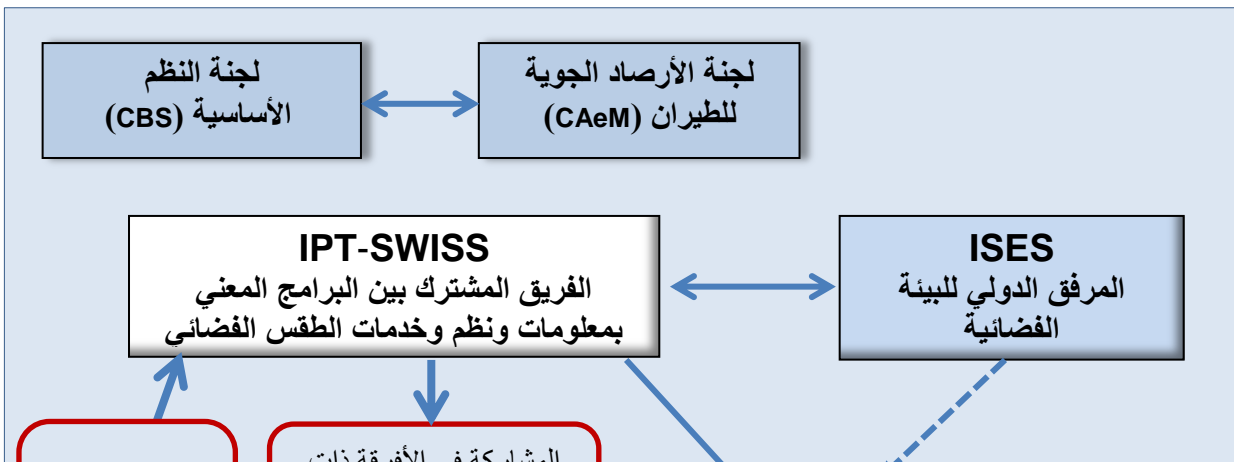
لجنة الأرصاد الجوية للطيران (CAeM)

لجنة النظم الأساسية (CBS)

ISES
المرفق الدولي للبيئة الفضائية

IPT-SWISS
الفريق المشترك بين البرامج المعني بمعلومات ونظم وخدمات الطقس الفضائي

المشاركة في الأفرقة ذات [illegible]